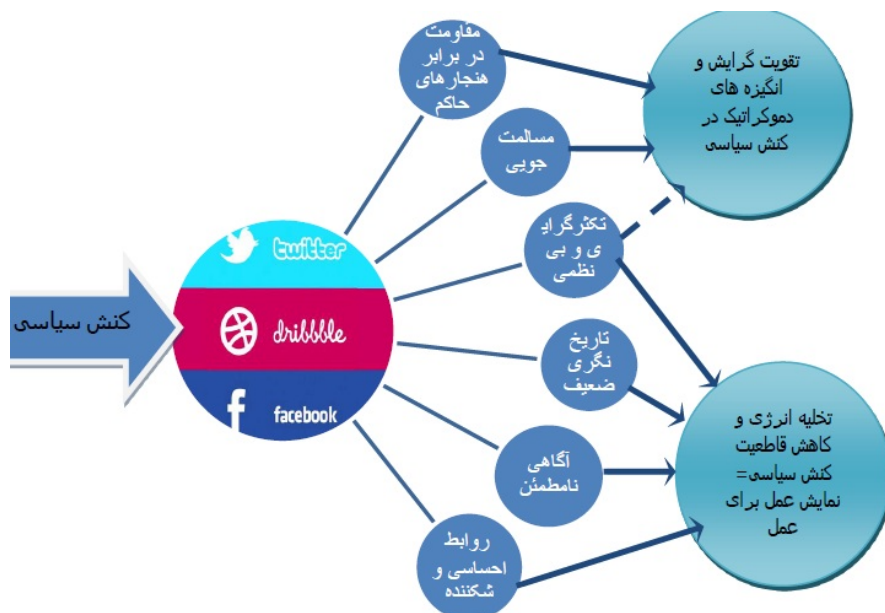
کنش سیاسی

twitter

dribbble

facebook

مقاومت در برابر هنجارهای حاکم

مسالمت جویی

تکثرگرای ی و بی نظمی

تاریخ نگری ضعیف

آگاهی نامطمئن

روابط احساسی و شکننده

تقویت گرایش و انگیزه های دموکراتیک در کنش سیاسی

تخلیه انرژی و کاهش قاطعیت کنش سیاسی= نمایش عمل برای عمل